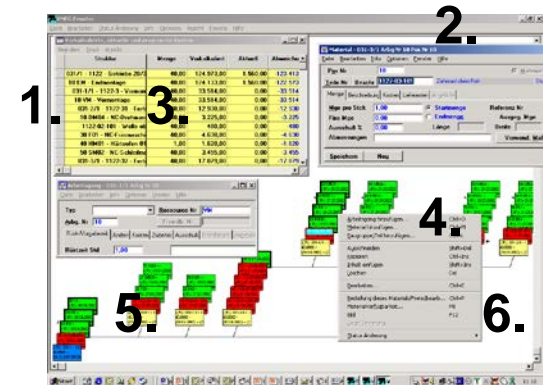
1.

2.

3.

4.

5.

6.

| Struktur | Menge | Vorkalkulation | Aktuell | Abweichung |
|---|---|---|---|---|
| 031/1 - 1122 - Getriebe 20/3 | 40,00 | 124.973,00 | 8.560,00 | 123.412 |
| 10 EM - Endmontage | 40,00 | 124.133,00 | 8.560,00 | 123.573 |
| 031-1/1 - 1122-3 - Vorm | 40,00 | 33.584,00 | 0,00 | 33.514 |
| 10 VM - Vormontage | 40,00 | 33.584,00 | 0,00 | 33.514 |
| 02/0-2/0 - 1122-20 - Getr | 40,00 | 12.530,00 | 0,00 | 12.530 |
| 50 D0404 - NC-Drehmasc | 40,00 | 3.225,00 | 0,00 | 3.225 |
| 1122-02-100 - Welle | 40,00 | 400,00 | 0,00 | 400 |
| 30 D131 - NC-Drehmasc | 40,00 | 4.130,00 | 0,00 | 4.130 |
| 40 HB401 - Härteofen | 1,00 | 1.820,00 | 0,00 | 1.820 |
| 50 SH002 - NC-Schleif | 40,00 | 3.455,00 | 0,00 | 3.455 |
| 035-1/1 - 1122-30 - Ferti | 40,00 | 17.679,00 | 0,00 | 17.679 |

Material - 031-1/1 Arbg Nr 10 Pos Nr 10
Datei Bearbeiten Infos Optionen Fenster Hilfe
Pos Nr 10
Teile Nr Bezeichnung 1122-03-102
Menge Beschreibung Kosten Lieferanten
Menge pro Stck 1,00 Stammenge
Fix Menge 0,00 Einzelmenge
Ausschuß % 0,00 Länge
Abmessungen
Referenz Nr
Ausgang Nr
Breite
Verwend. Maß
Speichern Neu

Arbeitsgang - 031-1/1 Arbg Nr 10
Datei Bearbeiten Infos Optionen Fenster Hilfe
Typ
Arbg. Nr 10
Rüst/Maschinen Ändern Kosten Zeiten Ausschuß
Rüstzeit Std 1,00
Ressource Nr VM

Arbeitsgang hinzufügen... Ctrl+R
Material hinzufügen... Ctrl+M
Baugruppe hinzufügen...
Ausschneiden Shift+Del
Kopieren Ctrl+Ins
Einfügen Shift+Ins
Löschen Del
Bearbeiten Ctrl+E
Bestellung dieses Materials/Preis/Beschaffung Ctrl+F
Materialverfügbarkeit... F8
Bild F12
Status Änderung